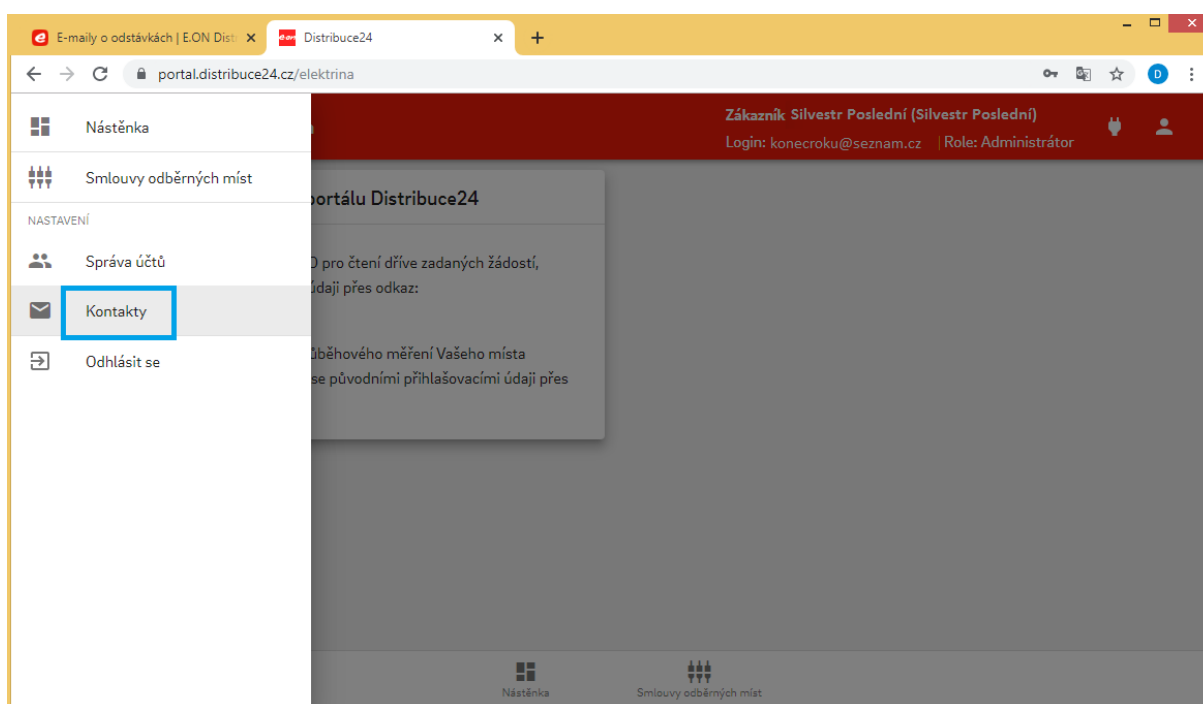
E-maily o odstávkách | E.ON Dist ×
Distribuce24 ×
+

portal.distribuce24.cz/elektrina

D

Nástěnka

Smlouvy odběrných míst

NASTAVENÍ

Správa účtů

Kontakty

Odhlásit se

Zákazník Silvestr Poslední (Silvestr Poslední)
Login: konecroku@seznam.cz | Role: Administrátor

portálu Distribuce24

D pro čtení dříve zadaných žádostí,
údaji přes odkaz:

ůběhového měření Vašeho místa
se původními přihlašovacími údaji přes

Nástěnka
Smlouvy odběrných míst